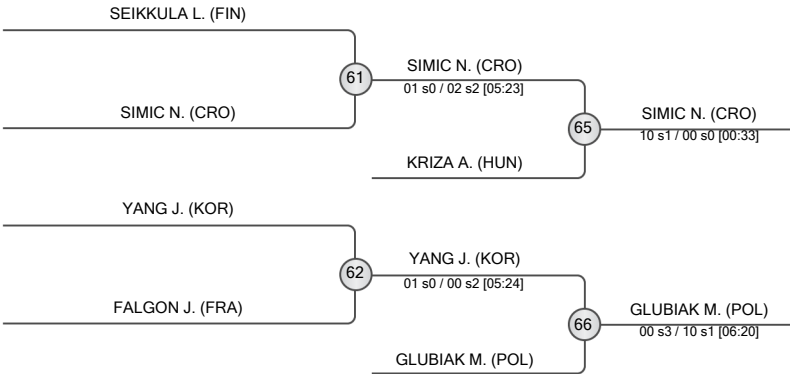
SEIKKULA L. (FIN)

61

SIMIC N. (CRO)
01 s0 / 02 s2 [05:23]

SIMIC N. (CRO)

65

SIMIC N. (CRO)
10 s1 / 00 s0 [00:33]

KRIZA A. (HUN)

YANG J. (KOR)

62

YANG J. (KOR)
01 s0 / 00 s2 [05:24]

FALGON J. (FRA)

66

GLUBIAK M. (POL)
00 s3 / 10 s1 [06:20]

GLUBIAK M. (POL)